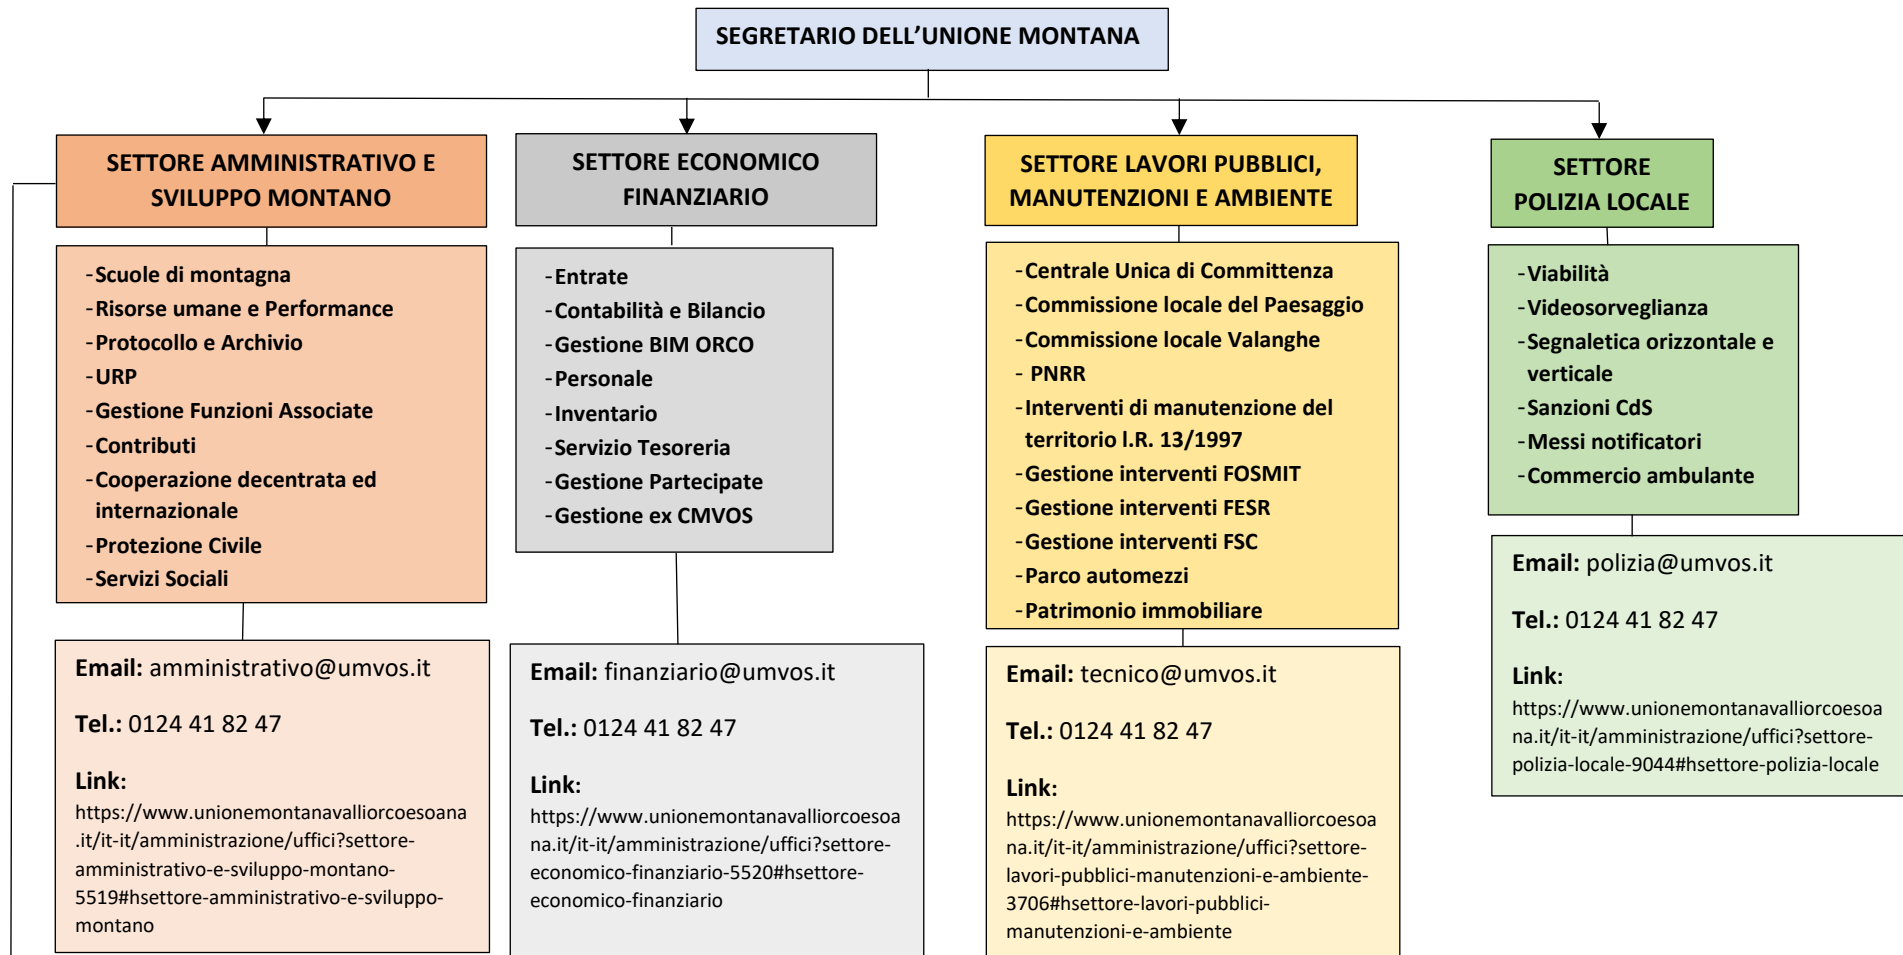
SEGRETARIO DELL'UNIONE MONTANA

SETTORE AMMINISTRATIVO E SVILUPPO MONTANO

-Scuole di montagna
-Risorse umane e Performance
-Protocollo e Archivio
-URP
-Gestione Funzioni Associate
-Contributi
-Cooperazione decentrata ed internazionale
-Protezione Civile
-Servizi Sociali

**Email:** amministrativo@umvos.it

**Tel.:** 0124 41 82 47

**Link:**
https://www.unionemontanavalliorcoesoana.it/it-it/amministrazione/uffici?settore-amministrativo-e-sviluppo-montano-5519#hsettore-amministrativo-e-sviluppo-montano

SETTORE ECONOMICO FINANZIARIO

-Entrate
-Contabilità e Bilancio
-Gestione BIM ORCO
-Personale
-Inventario
-Servizio Tesoreria
-Gestione Partecipate
-Gestione ex CMVOS

**Email:** finanziario@umvos.it

**Tel.:** 0124 41 82 47

**Link:**
https://www.unionemontanavalliorcoesoana.it/it-it/amministrazione/uffici?settore-economico-finanziario-5520#hsettore-economico-finanziario

SETTORE LAVORI PUBBLICI, MANUTENZIONI E AMBIENTE

-Centrale Unica di Committenza
-Commissione locale del Paesaggio
-Commissione locale Valanghe
- PNRR
-Interventi di manutenzione del territorio l.R. 13/1997
-Gestione interventi FOSMIT
-Gestione interventi FESR
-Gestione interventi FSC
-Parco automezzi
-Patrimonio immobiliare

**Email:** tecnico@umvos.it

**Tel.:** 0124 41 82 47

**Link:**
https://www.unionemontanavalliorcoesoana.it/it-it/amministrazione/uffici?settore-lavori-pubblici-manutenzioni-e-ambiente-3706#hsettore-lavori-pubblici-manutenzioni-e-ambiente

SETTORE POLIZIA LOCALE

-Viabilità
-Videosorveglianza
-Segnaletica orizzontale e verticale
-Sanzioni CdS
-Messi notificatori
-Commercio ambulante

**Email:** polizia@umvos.it

**Tel.:** 0124 41 82 47

**Link:**
https://www.unionemontanavalliorcoesoana.it/it-it/amministrazione/uffici?settore-polizia-locale-9044#hsettore-polizia-locale